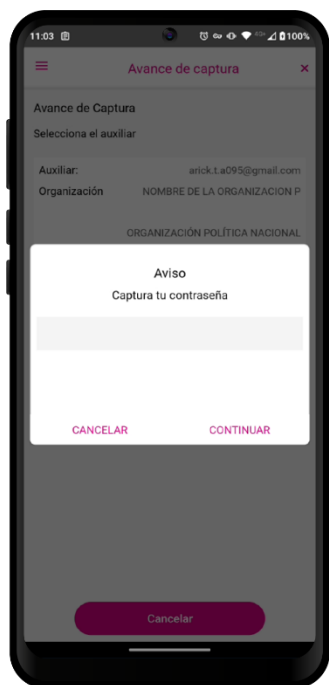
11:03

100%

Avance de captura

×

Avance de Captura

Selecciona el auxiliar

Auxiliar: arick.t.a095@gmail.com

Organización NOMBRE DE LA ORGANIZACION P

ORGANIZACIÓN POLÍTICA NACIONAL

Aviso

Captura tu contraseña

CANCELAR

CONTINUAR

Cancelar